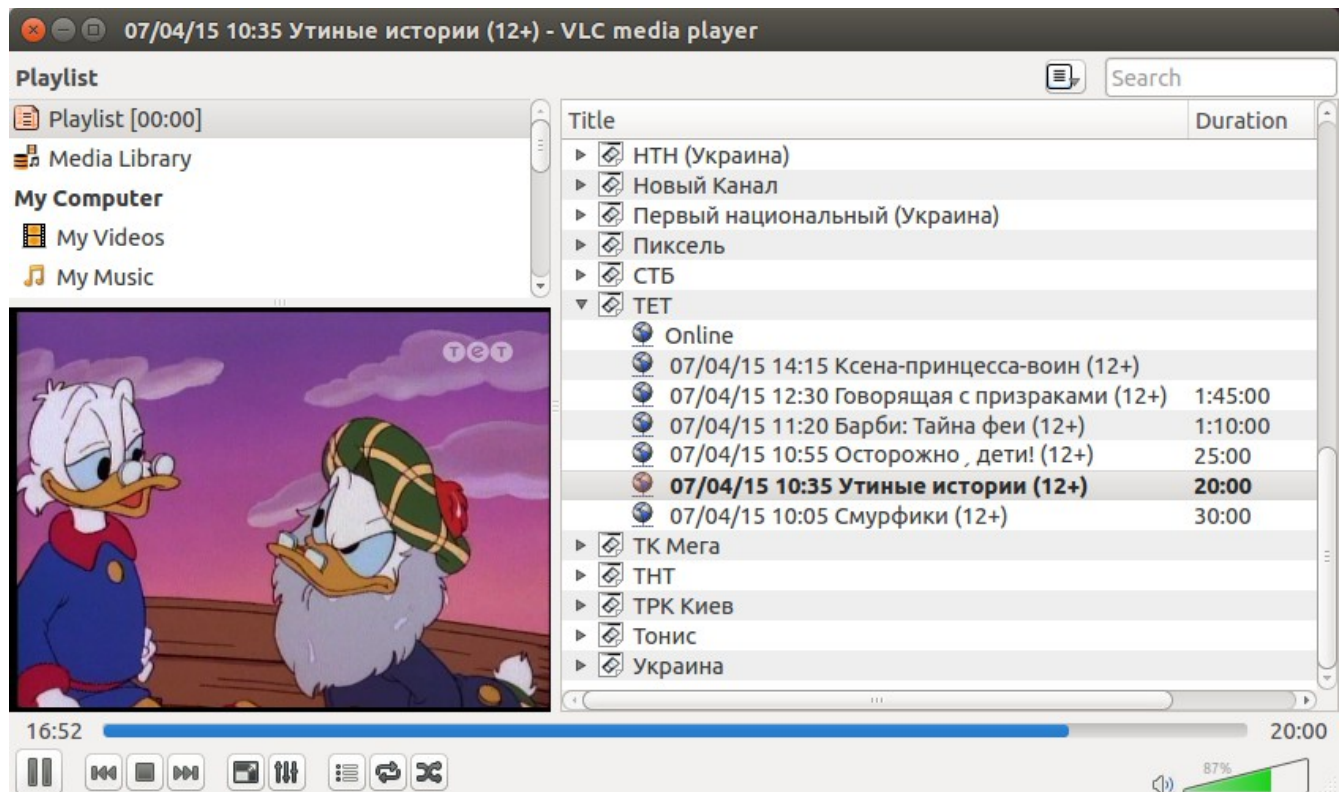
07/04/15 10:35 Утиные истории (12+) - VLC media player

Playlist

Search

Playlist [00:00]
Media Library
My Computer
My Videos
My Music

TET

| Title | Duration |
|---|---|
| НТН (Украина) | |
| Новый Канал | |
| Первый национальный (Украина) | |
| Пиксель | |
| СТБ | |
| TET | |
| Online | |
| 07/04/15 14:15 Ксена-принцесса-воин (12+) | |
| 07/04/15 12:30 Говорящая с призраками (12+) | 1:45:00 |
| 07/04/15 11:20 Барби: Тайна феи (12+) | 1:10:00 |
| 07/04/15 10:55 Осторожно , дети! (12+) | 25:00 |
| **07/04/15 10:35 Утиные истории (12+)** | **20:00** |
| 07/04/15 10:05 Смурфики (12+) | 30:00 |
| ТК Мега | |
| ТНТ | |
| ТРК Киев | |
| Тонис | |
| Украина | |

16:52
20:00

87%